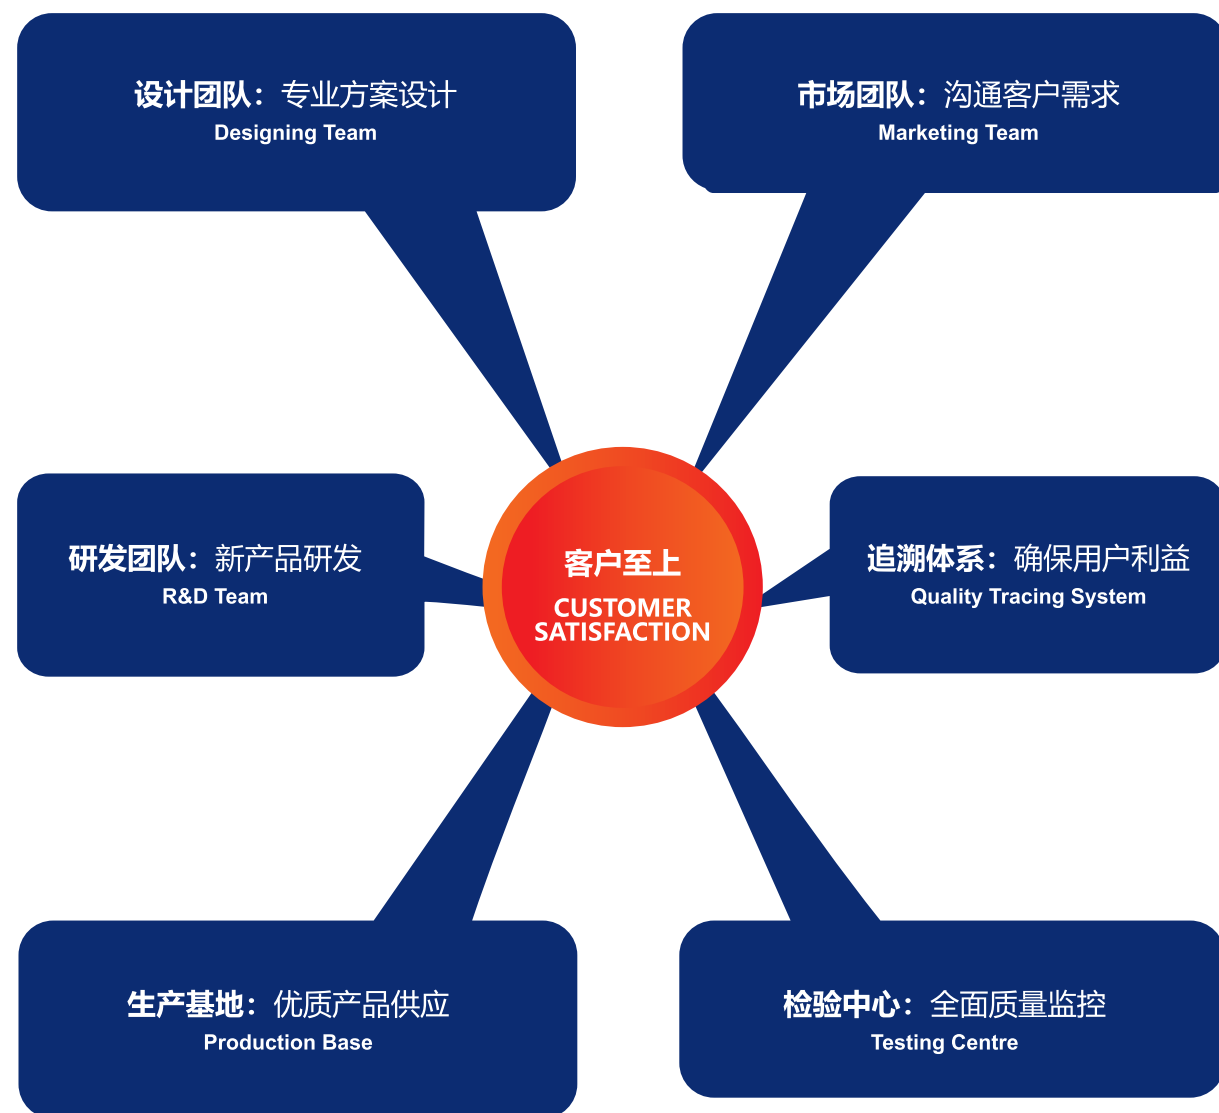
设计团队：专业方案设计
Designing Team

市场团队：沟通客户需求
Marketing Team

研发团队：新产品研发
R&D Team

客户至上
CUSTOMER SATISFACTION

追溯体系：确保用户利益
Quality Tracing System

生产基地：优质产品供应
Production Base

检验中心：全面质量监控
Testing Centre